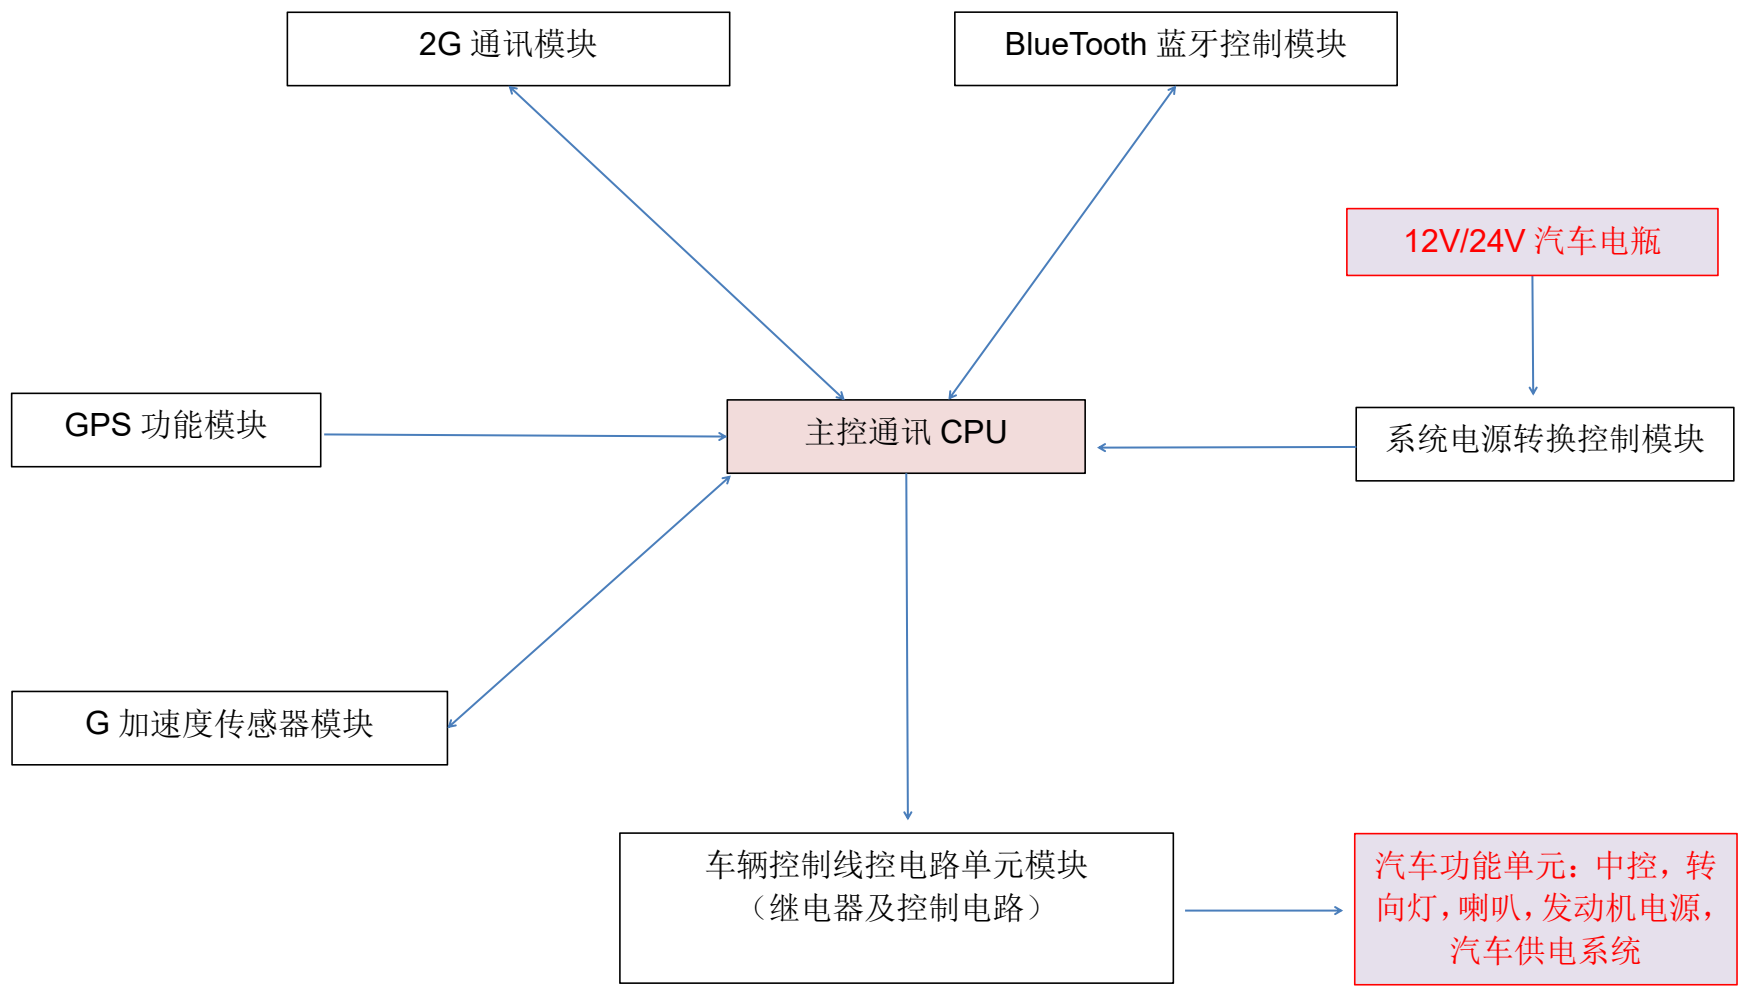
2G 通讯模块

BlueTooth 蓝牙控制模块

12V/24V 汽车电瓶

GPS 功能模块

主控通讯 CPU

系统电源转换控制模块

G 加速度传感器模块

车辆控制线控电路单元模块
（继电器及控制电路）

汽车功能单元：中控，转向灯，喇叭，发动机电源，汽车供电系统